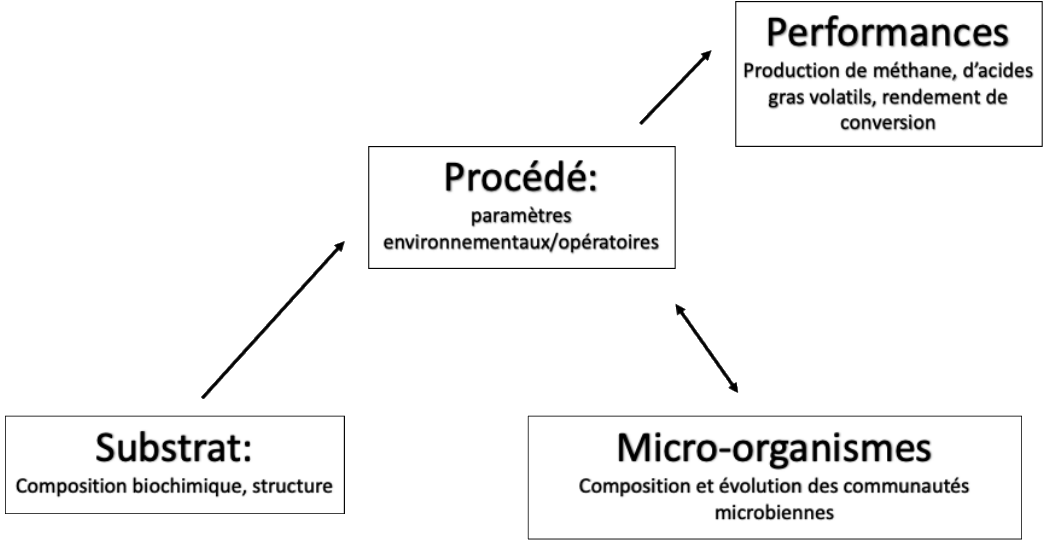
Performances
Production de méthane, d'acides gras volatils, rendement de conversion

Procédé:
paramètres environnementaux/opératoires

Substrat:
Composition biochimique, structure

Micro-organismes
Composition et évolution des communautés microbiennes